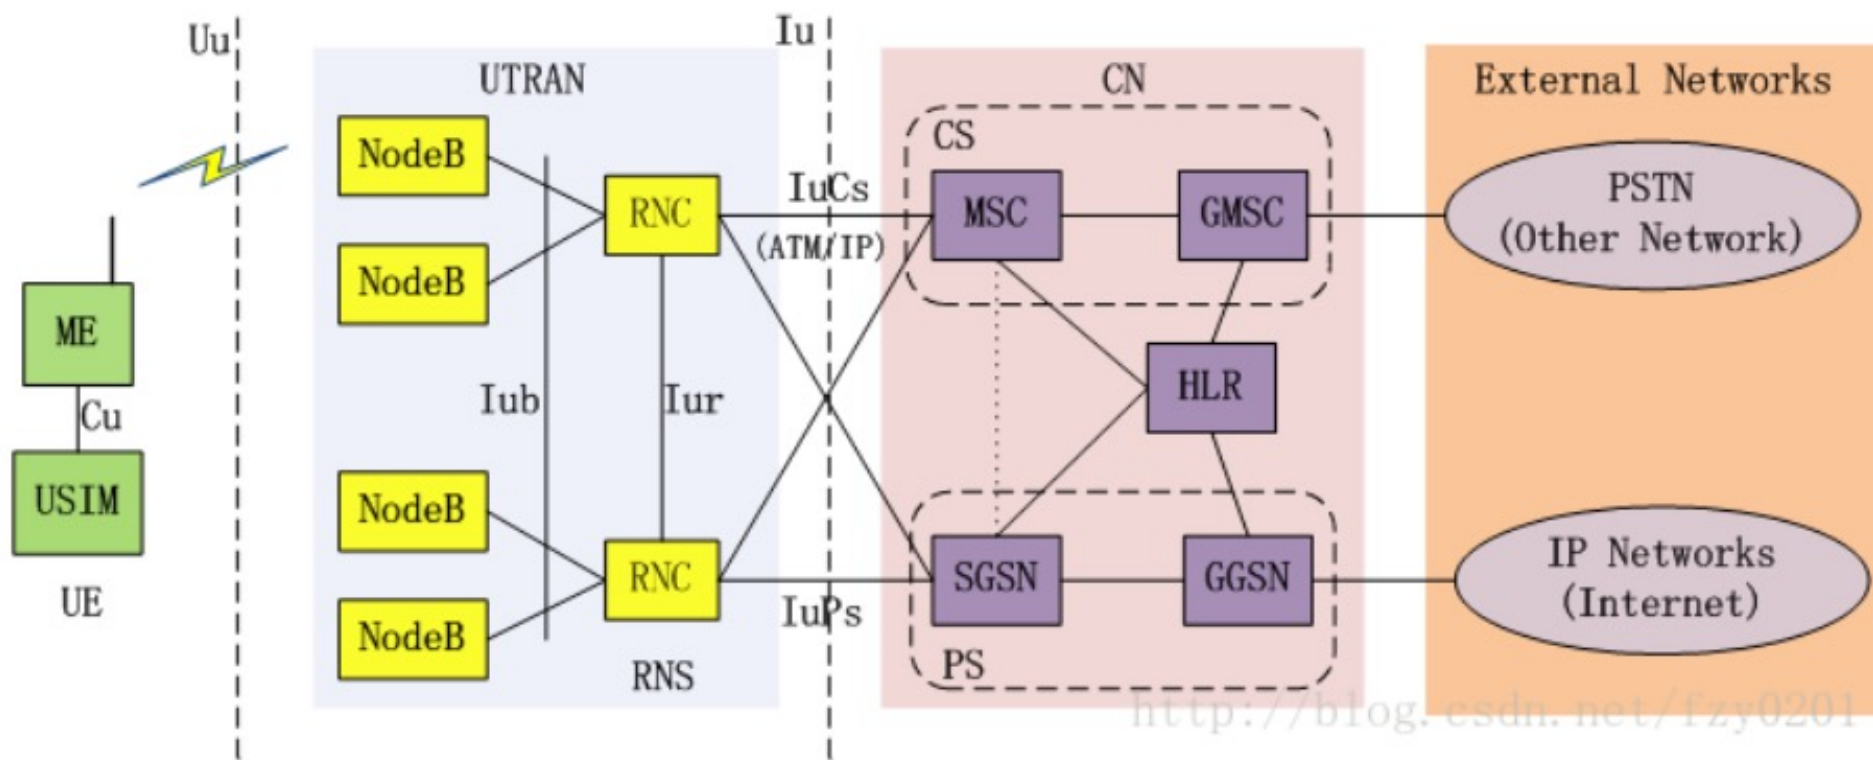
Uu

Iu

UTRAN

CN

External Networks

CS

NodeB

RNC

IuCs

(ATM/IP)

MSC

GMSC

PSTN
(Other Network)

NodeB

ME

Cu

USIM

UE

Iub

Iur

HLR

NodeB

RNC

SGSN

GGSN

IP Networks
(Internet)

NodeB

IuPs

RNS

PS

http://blog.csdn.net/fzy0201